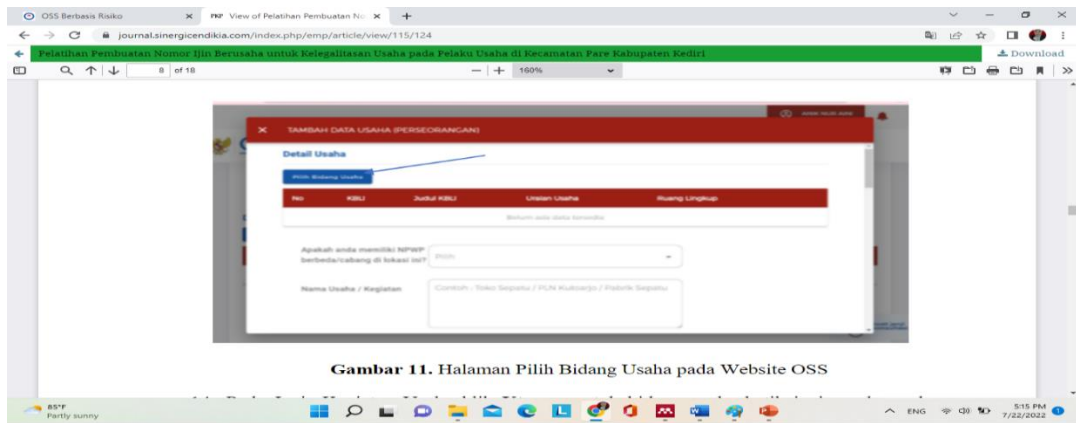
OSS Berbasis Risiko
View of Pelatihan Pembuatan No
journal.sinergicendikia.com/index.php/emp/article/view/115/124
Pelatihan Pembuatan Nomor Ijin Berusaha untuk Kelegalitasan Usaha pada Pelaku Usaha di Kecamatan Pare Kabupaten Kediri
Download
8 of 18
160%

TAMBAH DATA USAHA (PERSEORANGAN)
Detail Usaha
Pilih Bidang Usaha

| No | KBLI | Judul KBLI | Uraian Usaha | Ruang Lingkup |
|---|---|---|---|---|
| Belum ada data tersedia | | | | |

Apakah anda memiliki NPWP berbeda/cabang di lokasi ini? Pilih
Nama Usaha / Kegiatan Contoh : Toko Sepatu / PLN Kulonprogo / Pabrik Sepatu

Gambar 11. Halaman Pilih Bidang Usaha pada Website OSS

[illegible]

85°F
Partly sunny
ENG
5:15 PM
7/22/2022